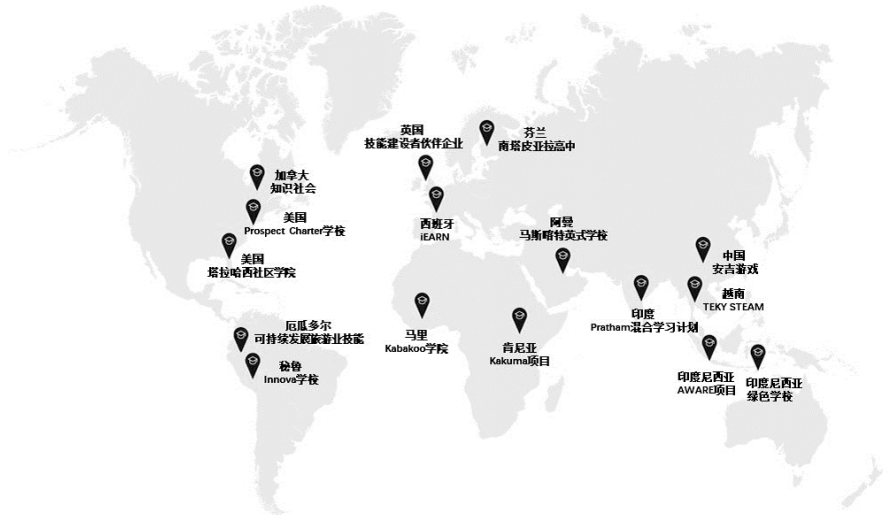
英国
技能建设者伙伴企业

芬兰
南塔皮亚拉高中

加拿大
知识社会

美国
Prospect Charter学校

美国
塔拉哈西社区学院

西班牙
iEARN

阿曼
马斯喀特英式学校

中国
安吉游戏

越南
TEKY STEAM

印度
Pratham混合学习计划

厄瓜多尔
可持续发展旅游业技能

马里
Kabakoo学院

肯尼亚
Kakuma项目

秘鲁
Innova学校

印度尼西亚
AWARE项目

印度尼西亚
绿色学校